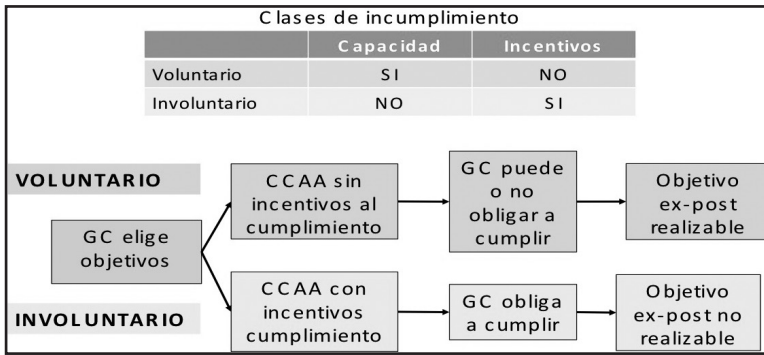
Clases de incumplimiento

| | Capacidad | Incentivos |
|---|---|---|
| Voluntario | SI | NO |
| Involuntario | NO | SI |

VOLUNTARIO

GC elige objetivos

CCAA sin incentivos al cumplimiento

GC puede o no obligar a cumplir

Objetivo ex-post realizable

INVOLUNTARIO

CCAA con incentivos cumplimiento

GC obliga a cumplir

Objetivo ex-post no realizable